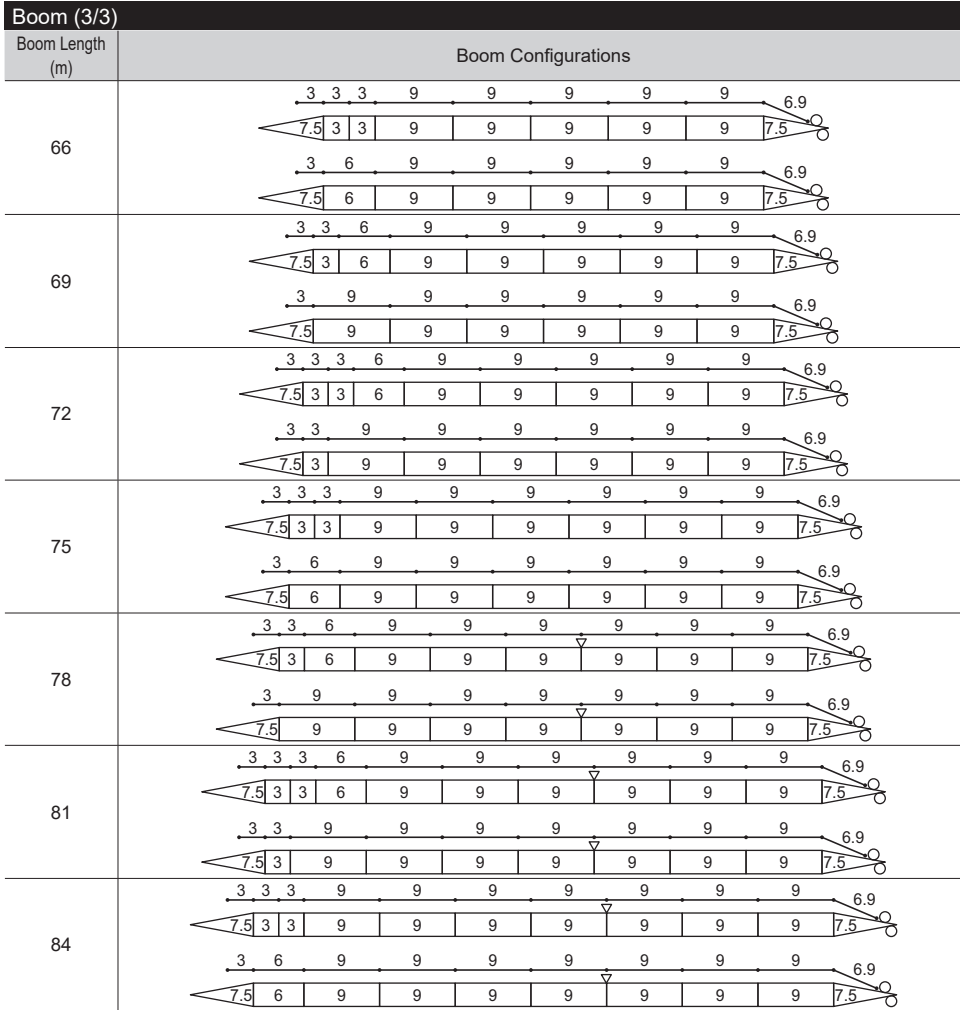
Boom (3/3)

| Boom Length (m) | Boom Configurations |
|---|---|
| 66 | 3 3 3 9 9 9 9 9 6.9<br>7.5 3 3 9 9 9 9 9 7.5<br>3 6 9 9 9 9 9 6.9<br>7.5 6 9 9 9 9 9 7.5 |
| 69 | 3 3 6 9 9 9 9 9 6.9<br>7.5 3 6 9 9 9 9 9 7.5<br>3 9 9 9 9 9 9 6.9<br>7.5 9 9 9 9 9 9 7.5 |
| 72 | 3 3 3 6 9 9 9 9 9 6.9<br>7.5 3 3 6 9 9 9 9 9 7.5<br>3 3 9 9 9 9 9 9 6.9<br>7.5 3 9 9 9 9 9 9 7.5 |
| 75 | 3 3 3 9 9 9 9 9 9 6.9<br>7.5 3 3 9 9 9 9 9 9 7.5<br>3 6 9 9 9 9 9 9 6.9<br>7.5 6 9 9 9 9 9 9 7.5 |
| 78 | 3 3 6 9 9 9 9 9 9 6.9<br>7.5 3 6 9 9 9 9 9 9 7.5<br>3 9 9 9 9 9 9 9 6.9<br>7.5 9 9 9 9 9 9 9 7.5 |
| 81 | 3 3 3 6 9 9 9 9 9 9 6.9<br>7.5 3 3 6 9 9 9 9 9 9 7.5<br>3 3 9 9 9 9 9 9 9 6.9<br>7.5 3 9 9 9 9 9 9 9 7.5 |
| 84 | 3 3 3 9 9 9 9 9 9 9 6.9<br>7.5 3 3 9 9 9 9 9 9 9 7.5<br>3 6 9 9 9 9 9 9 9 6.9<br>7.5 6 9 9 9 9 9 9 9 7.5 |